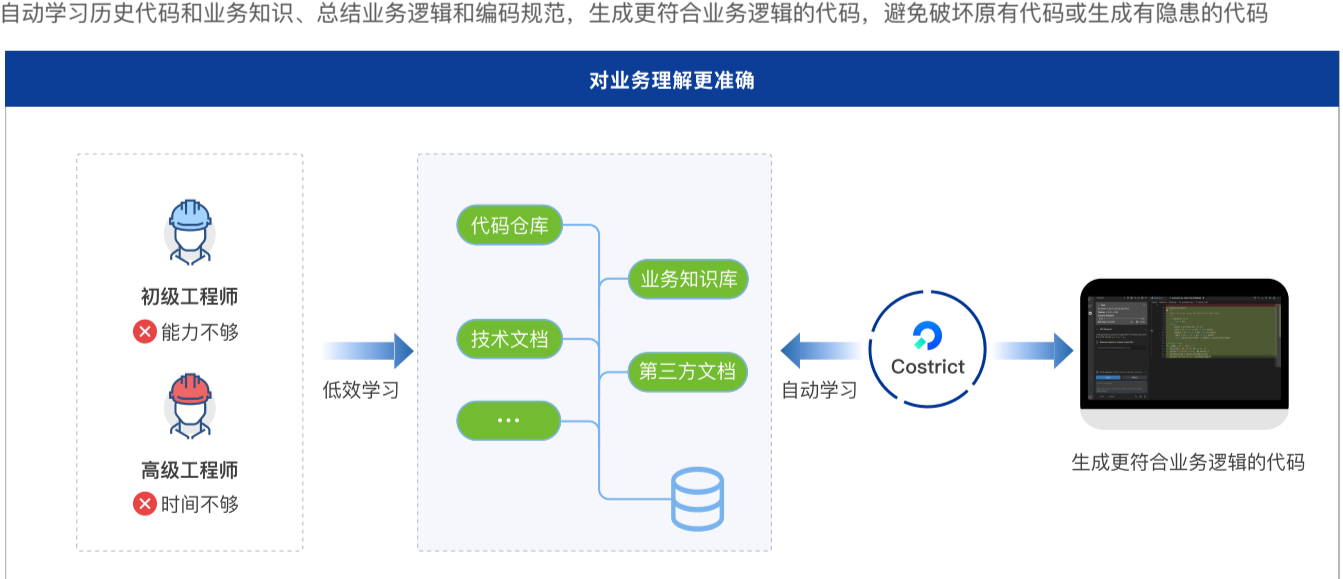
自动学习历史代码和业务知识、总结业务逻辑和编码规范，生成更符合业务逻辑的代码，避免破坏原有代码或生成有隐患的代码

对业务理解更准确

初级工程师
能力不够

高级工程师
时间不够

低效学习

代码仓库
业务知识库
技术文档
第三方文档
···

自动学习

Costrict

生成更符合业务逻辑的代码